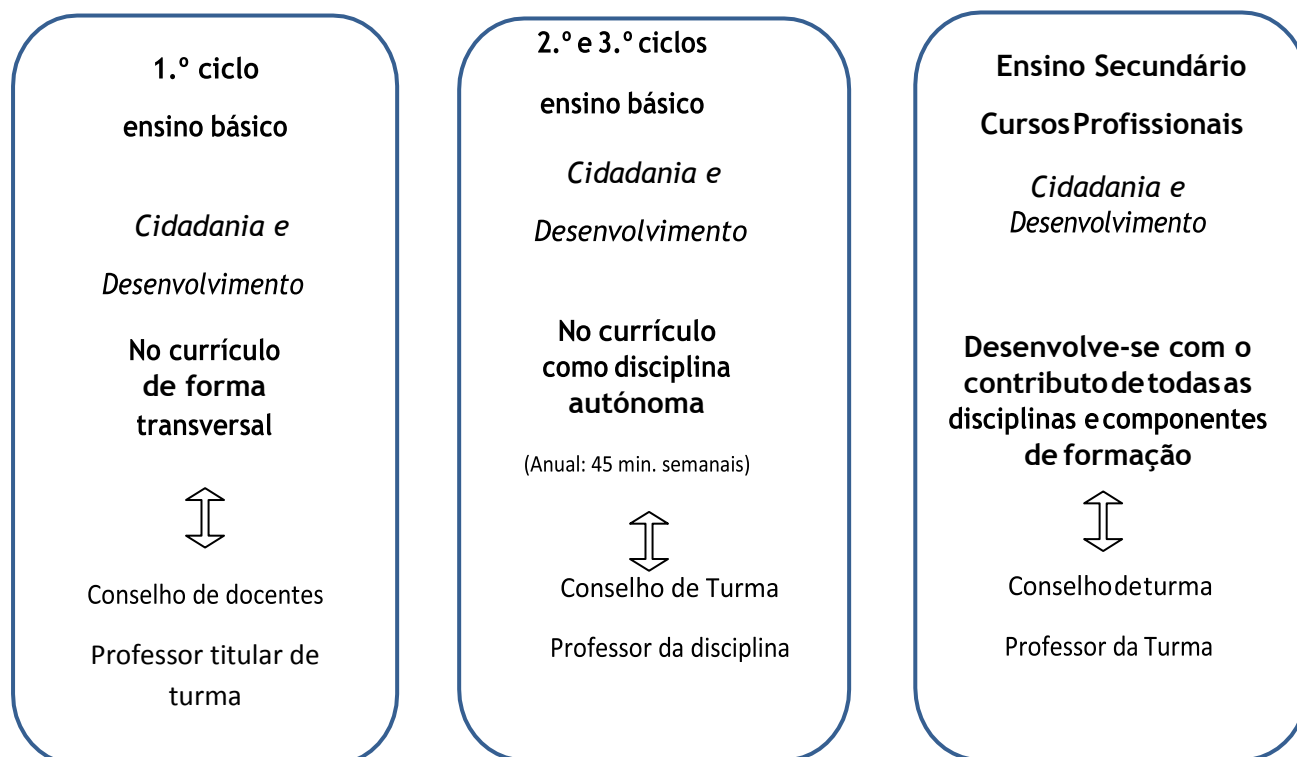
1.º ciclo

ensino básico

Cidadania e

Desenvolvimento

No currículo de forma transversal

Conselho de docentes

Professor titular de turma

2.º e 3.º ciclos

ensino básico

Cidadania e

Desenvolvimento

No currículo como disciplina autónoma

(Anual: 45 min. semanais)

Conselho de Turma

Professor da disciplina

Ensino Secundário

Cursos Profissionais

Cidadania e Desenvolvimento

Desenvolve-se com o contributo de todas as disciplinas e componentes de formação

Conselho de turma

Professor da Turma